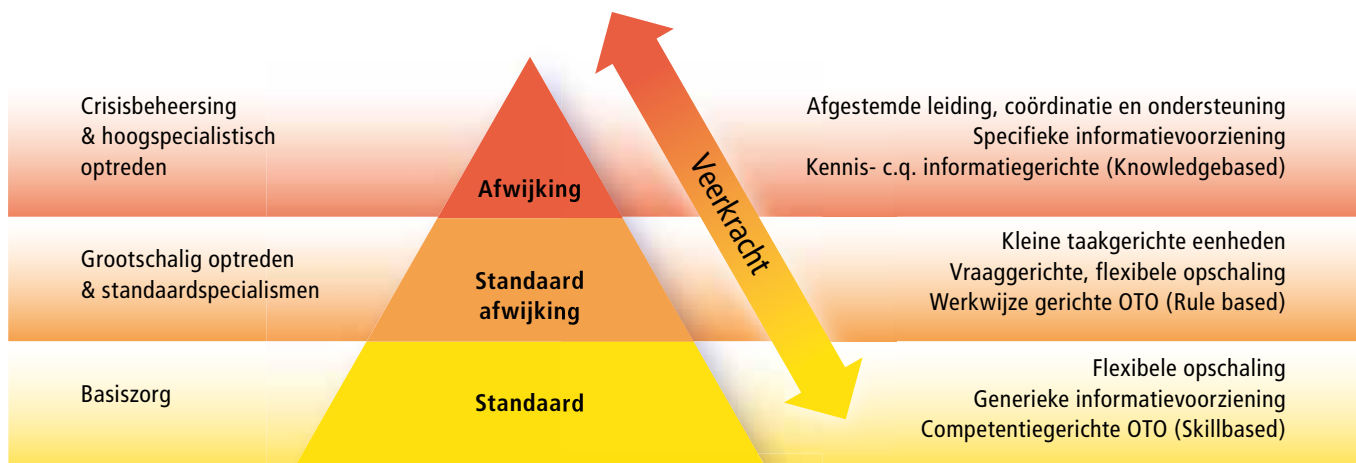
Crisisbeheersing
& hoogspecialistisch
optreden

Afwijking

Afgestemde leiding, coördinatie en ondersteuning
Specifieke informatievoorziening
Kennis- c.q. informatiegerichte (Knowledgebased)

Veerkracht

Grootschalig optreden
& standaardspecialismen

Standaard
afwijking

Kleine taakgerichte eenheden
Vraaggerichte, flexibele opschaling
Werkwijze gerichte OTO (Rule based)

Basiszorg

Standaard

Flexibele opschaling
Generieke informatievoorziening
Competentiegerichte OTO (Skillbased)